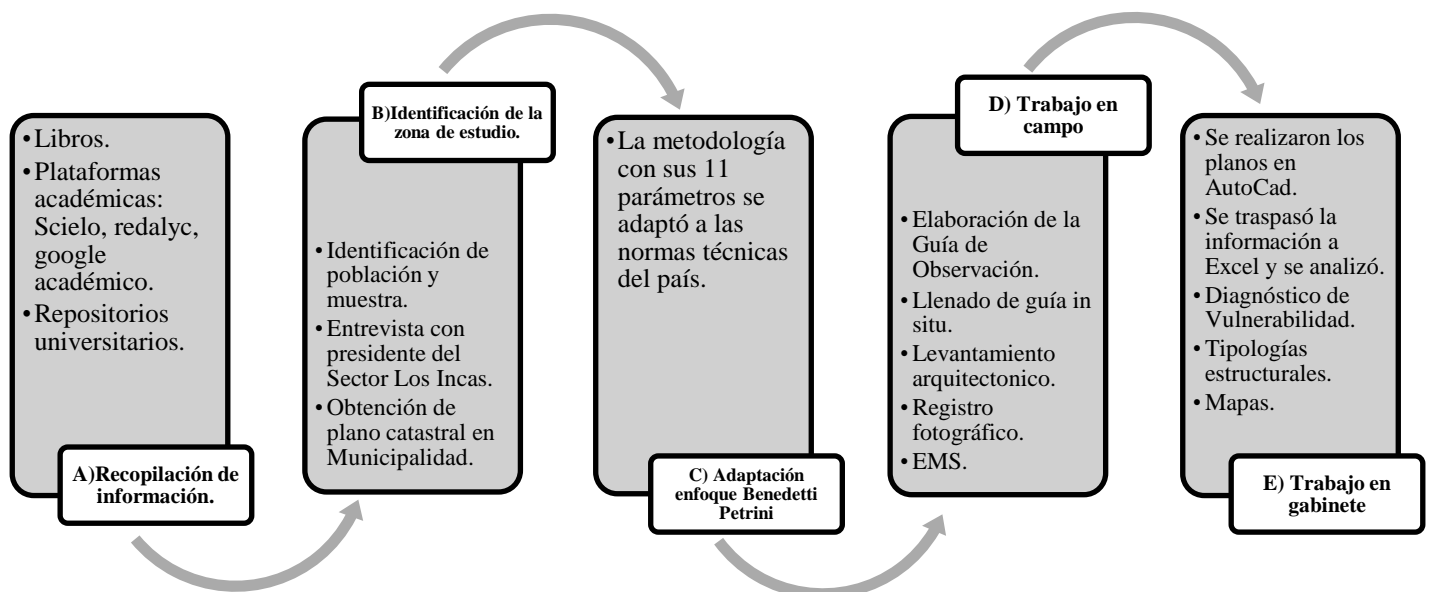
•Libros.
•Plataformas académicas: Scielo, redalyc, google académico.
•Repositorios universitarios.

A)Recopilación de información.

B)Identificación de la zona de estudio.

•Identificación de población y muestra.
•Entrevista con presidente del Sector Los Incas.
•Obtención de plano catastral en Municipalidad.

•La metodología con sus 11 parámetros se adaptó a las normas técnicas del país.

C) Adaptación enfoque Benedetti Petrini

D) Trabajo en campo

•Elaboración de la Guía de Observación.
•Llenado de guía in situ.
•Levantamiento arquitectonico.
•Registro fotográfico.
•EMS.

•Se realizaron los planos en AutoCad.
•Se traspasó la información a Excel y se analizó.
•Diagnóstico de Vulnerabilidad.
•Tipologías estructurales.
•Mapas.

E) Trabajo en gabinete